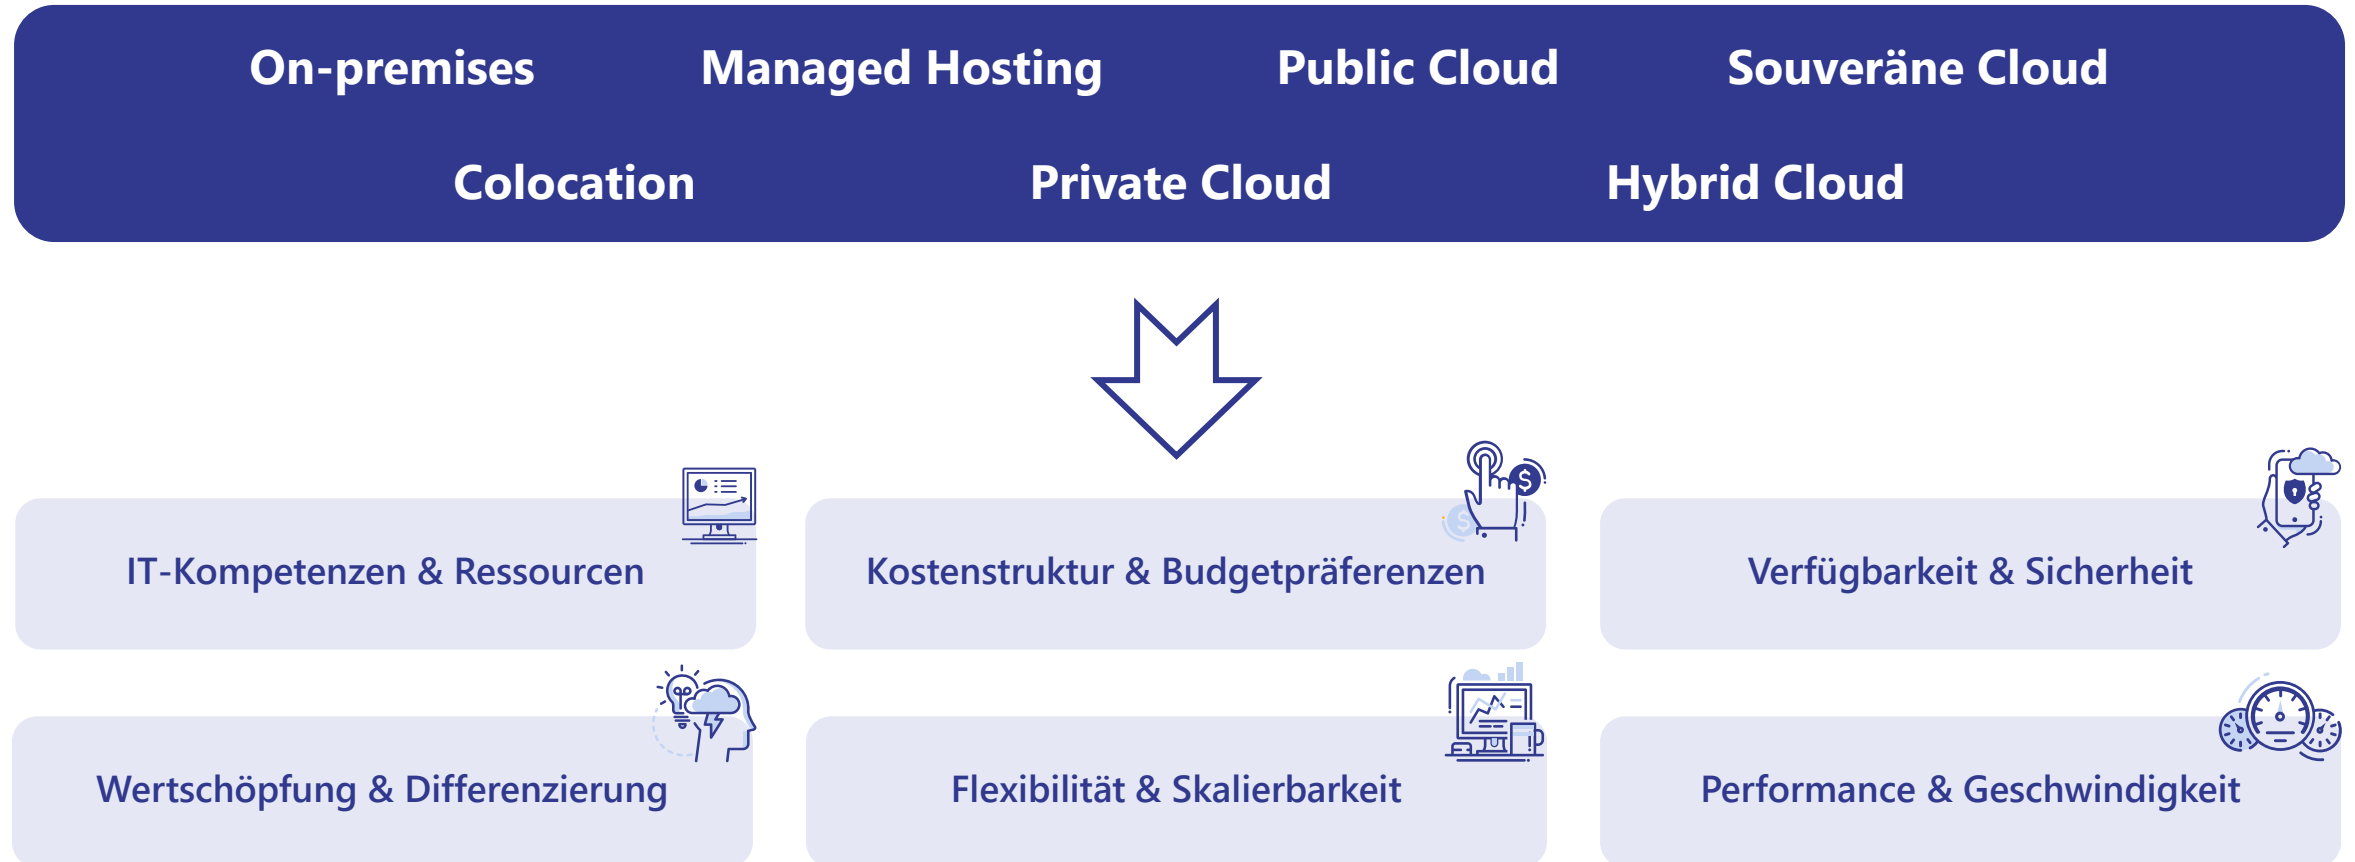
On-premises Managed Hosting Public Cloud Souveräne Cloud

Colocation Private Cloud Hybrid Cloud

IT-Kompetenzen & Ressourcen

Kostenstruktur & Budgetpräferenzen

Verfügbarkeit & Sicherheit

Wertschöpfung & Differenzierung

Flexibilität & Skalierbarkeit

Performance & Geschwindigkeit